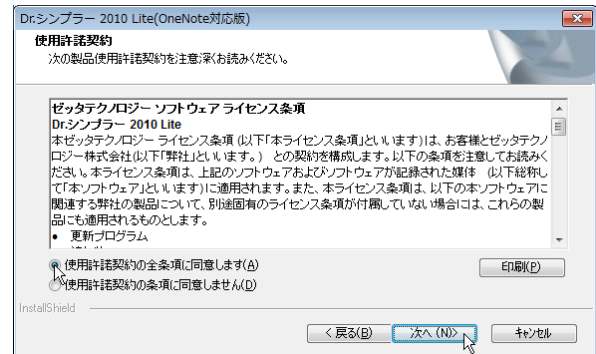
Dr.シンプラー 2010 Lite(OneNote対応版)

使用許諾契約
次の製品使用許諾契約を注意深くお読みください。

ゼッタテクノロジー ソフトウェア ライセンス条項
Dr.シンプラー 2010 Lite
本ゼッタテクノロジー ライセンス条項 (以下「本ライセンス条項」といいます) は、お客様とゼッタテクノロジー株式会社(以下「弊社」といいます。) との契約を構成します。以下の条項を注意してお読みください。本ライセンス条項は、上記のソフトウェアおよびソフトウェアが記録された媒体 (以下総称して「本ソフトウェア」といいます) に適用されます。また、本ライセンス条項は、以下の本ソフトウェアに関連する弊社の製品について、別途固有のライセンス条項が付属していない場合には、これらの製品にも適用されるものとします。
• 更新プログラム

使用許諾契約の全条項に同意します(A)
使用許諾契約の条項に同意しません(D)
印刷(P)

InstallShield
< 戻る(B)
次へ (N)>
キャンセル